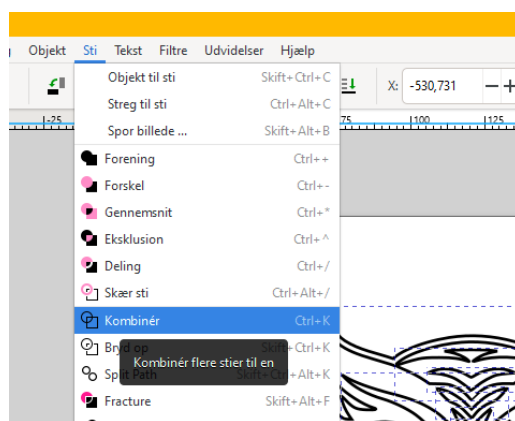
Objekt Sti Tekst Filtre Udvidelser Hjælp

X: -530,731

-25 75 100 125

Objekt til sti Skift+Ctrl+C
Streg til sti Ctrl+Alt+C
Spor billede ... Skift+Alt+B
Forening Ctrl++
Forskel Ctrl+-
Gennemsnit Ctrl+*
Eksklusion Ctrl+^
Deling Ctrl+/
Skær sti Ctrl+Alt+/
Kombinér Ctrl+K
Bryd op Skift+Ctrl+K
Split Path Ctrl+Alt+K
Fracture Skift+Alt+F

Kombinér flere stier til en